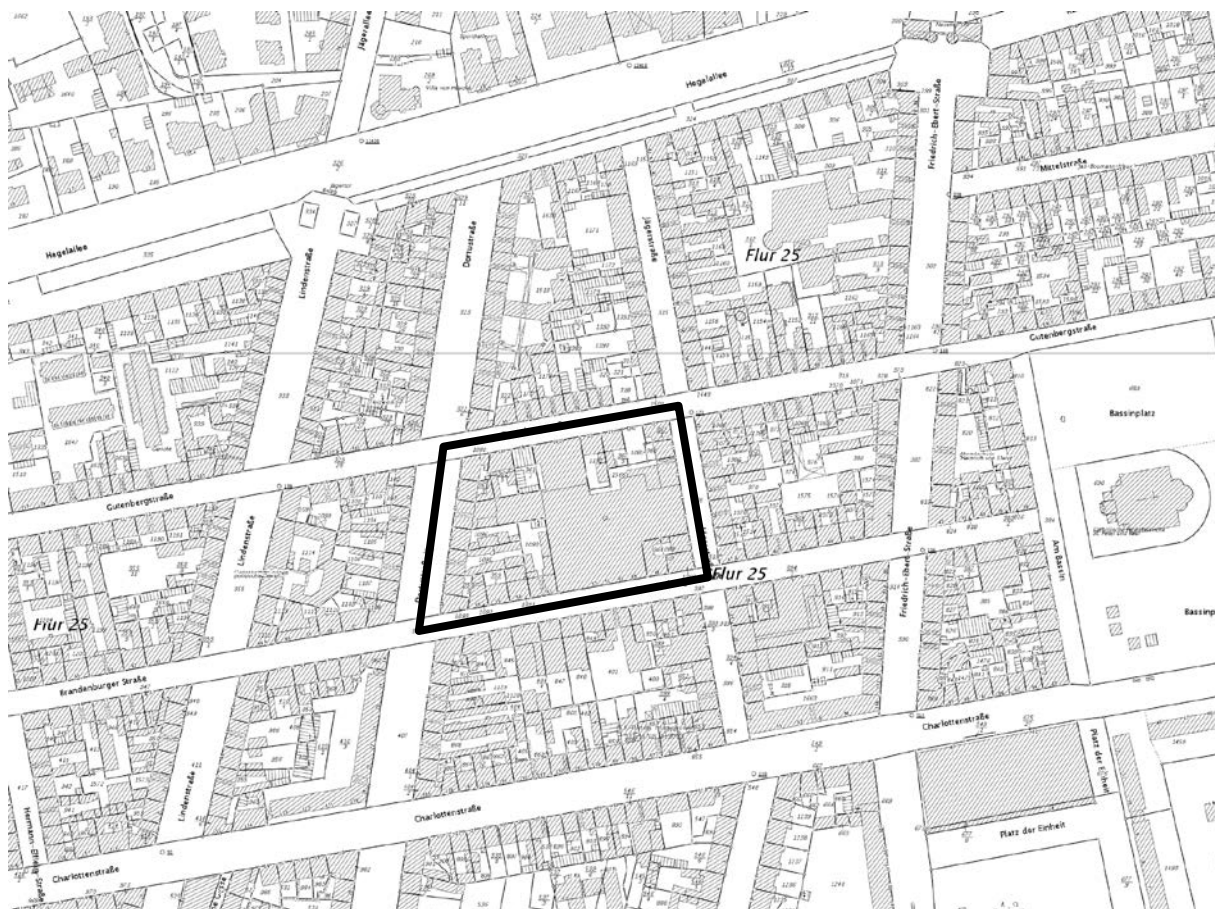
Hegelallee
Hegelallee
Jägerallee
Friedrich-Ebert-Straße
Mittelstraße
Lindenstraße
Dortustraße
Jägerstraße
Flur 25
Gutenbergstraße
Bassinplatz
Gutenbergstraße
Lindenstraße
Flur 25
Friedrich-Ebert-Straße
Am Bassin
Flur 25
Bassin
Brandenburger Straße
Lindenstraße
Charlottenstraße
Platz der Einheit
Charlottenstraße
Lindenstraße
Charlottenstraße
Platz der Einheit
Hermann-Elflein-Straße